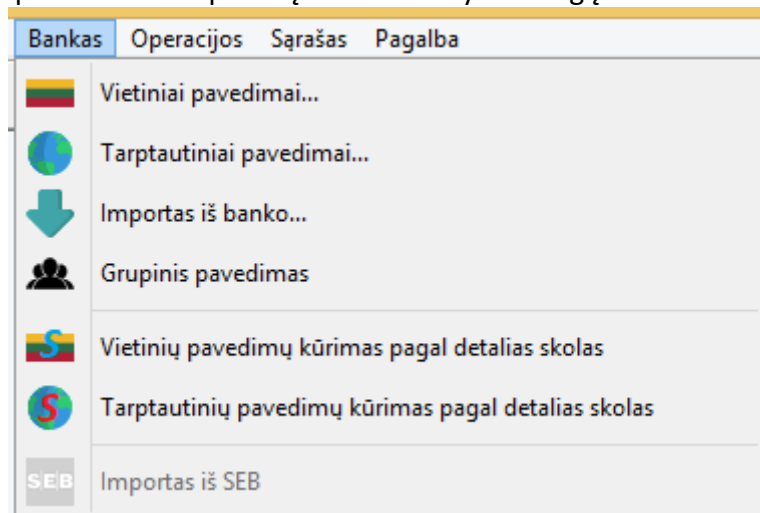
Bankas Operacijos Sąrašas Pagalba

Vietiniai pavedimai...

Tarptautiniai pavedimai...

Importas iš banko...

Grupinis pavedimas

Vietinių pavedimų kūrimas pagal detalias skolas

Tarptautinių pavedimų kūrimas pagal detalias skolas

SEB Importas iš SEB